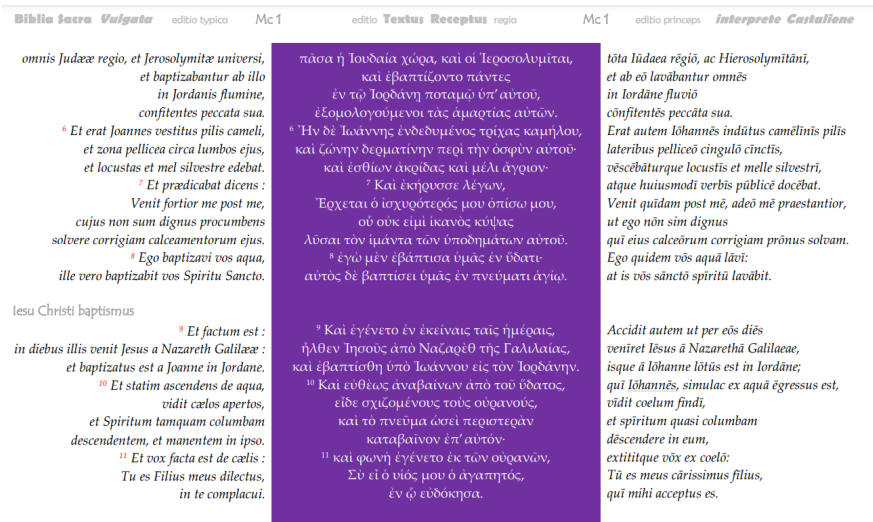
Biblia Sacra Vulgata editio typica Mc 1 editio Textus Receptus regia Mc 1 editio princeps interprete Castalione

omnis Judææ regio, et Jerosolymitæ universi, et baptizabantur ab illo in Jordanis flumine, confitentes peccata sua.
6 Et erat Joannes vestitus pilis cameli, et zona pellicea circa lumbos ejus, et locustas et mel silvestre edebat.
7 Et prædicabat dicens : Venit fortior me post me, cujus non sum dignus procumbens solvere corrigiam calceamentorum ejus.
8 Ego baptizavi vos aqua, ille vero baptizabit vos Spiritu Sancto.

Iesu Christi baptismus

9 Et factum est : in diebus illis venit Jesus a Nazareth Galilææ : et baptizatus est a Joanne in Jordane.
10 Et statim ascendens de aqua, vidit cælos apertos, et Spiritum tamquam columbam descendentem, et manentem in ipso.
11 Et vox facta est de cælis : Tu es Filius meus dilectus, in te complacui.

πᾶσα ἡ Ἰουδαία χώρα, καὶ οἱ Ἱεροσολυμῖται, καὶ ἐβαπτίζοντο πάντες ἐν τῷ Ἰορδάνῃ ποταμῷ ὑπ᾽ αὐτοῦ, ἐξομολογούμενοι τὰς ἁμαρτίας αὐτῶν.
6 Ἦν δὲ Ἰωάννης ἐνδεδυμένος τρίχας καμήλου, καὶ ζώνην δερματίνην περὶ τὴν ὀσφὺν αὐτοῦ· καὶ ἐσθίων ἀκρίδας καὶ μέλι ἄγριον·
7 Καὶ ἐκήρυσσε λέγων, Ἔρχεται ὁ ἰσχυρότερός μου ὀπίσω μου, οὗ οὐκ εἰμὶ ἱκανὸς κύψας λῦσαι τὸν ἱμάντα τῶν ὑποδημάτων αὐτοῦ.
8 ἐγὼ μὲν ἐβάπτισα ὑμᾶς ἐν ὕδατι· αὐτὸς δὲ βαπτίσει ὑμᾶς ἐν πνεύματι ἁγίῳ.

9 Καὶ ἐγένετο ἐν ἐκείναις ταῖς ἡμέραις, ἦλθεν Ἰησοῦς ἀπὸ Ναζαρὲθ τῆς Γαλιλαίας, καὶ ἐβαπτίσθη ὑπὸ Ἰωάννου εἰς τὸν Ἰορδάνην.
10 Καὶ εὐθέως ἀναβαίνων ἀπὸ τοῦ ὕδατος, εἶδε σχιζομένους τοὺς οὐρανούς, καὶ τὸ πνεῦμα ὡσεὶ περιστερὰν καταβαῖνον ἐπ᾽ αὐτόν·
11 καὶ φωνὴ ἐγένετο ἐκ τῶν οὐρανῶν, Σὺ εἶ ὁ υἱός μου ὁ ἀγαπητός, ἐν ᾧ εὐδόκησα.

tōta Iūdaea rēgiō, ac Hierosolymītānī, et ab eō lavābantur omnēs in Iordāne fluviō cōnfitentēs peccāta sua.
Erat autem Iōhannēs indūtus camēlīnīs pilīs lateribus pelliceō cingulō cīnctīs, vēscēbāturque locustīs et melle silvestrī, atque huiusmodī verbīs pūblicē docēbat.
Venit quīdam post mē, adeō mē praestantior, ut ego nōn sim dignus quī eius calceōrum corrigiam prōnus solvam.
Ego quidem vōs aquā lāvī: at is vōs sānctō spīritū lavābit.

Accidit autem ut per eōs diēs venīret Iēsus ā Nazarethā Galilaeae, isque ā Iōhanne lōtus est in Iordāne; quī Iōhannēs, simulac ex aquā ēgressus est, vīdit coelum findī, et spīritum quasi columbam dēscendere in eum, extititque vōx ex coelō:
Tū es meus cārissimus fīlius, quī mihi acceptus es.